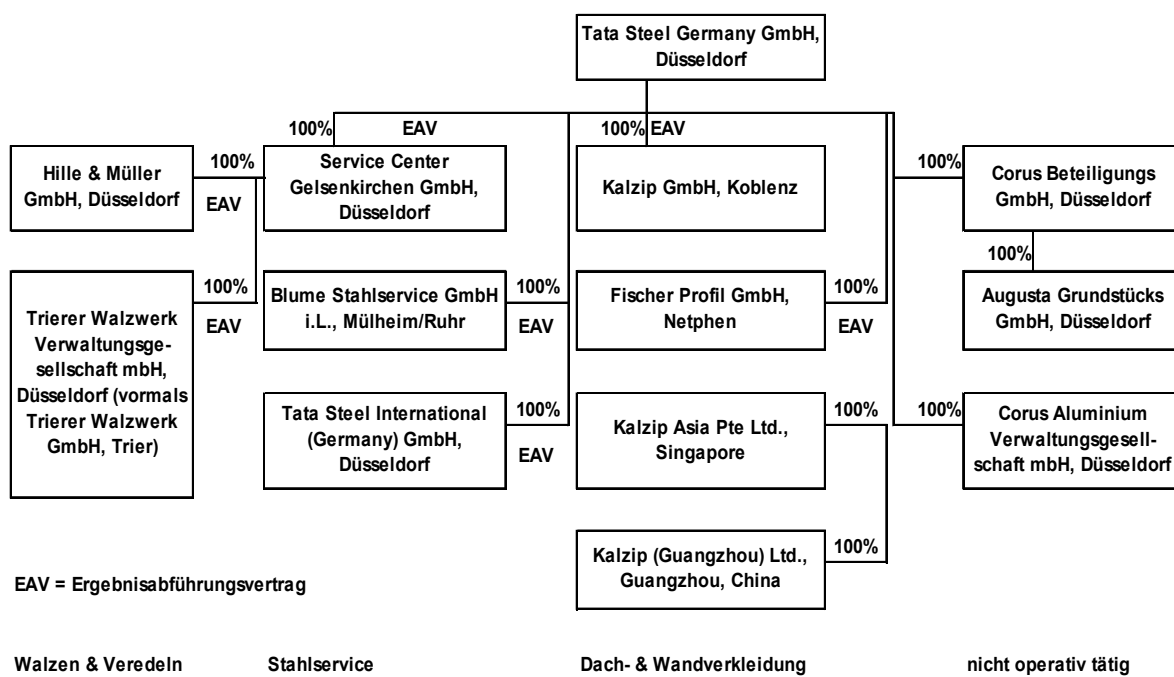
Tata Steel Germany GmbH, Düsseldorf

100% EAV

100% EAV

Hille & Müller GmbH, Düsseldorf

100% EAV

Service Center Gelsenkirchen GmbH, Düsseldorf

Kalzip GmbH, Koblenz

100%

Corus Beteiligungs GmbH, Düsseldorf

100%

Trierer Walzwerk Verwaltungsgesellschaft mbH, Düsseldorf (vormals Trierer Walzwerk GmbH, Trier)

100% EAV

Blume Stahlservice GmbH i.L., Mülheim/Ruhr

100% EAV

Fischer Profil GmbH, Netphen

100% EAV

Augusta Grundstücks GmbH, Düsseldorf

Tata Steel International (Germany) GmbH, Düsseldorf

100% EAV

Kalzip Asia Pte Ltd., Singapore

100%

100%

Corus Aluminium Verwaltungsgesellschaft mbH, Düsseldorf

Kalzip (Guangzhou) Ltd., Guangzhou, China

100%

EAV = Ergebnisabführungsvertrag

Walzen & Veredeln

Stahlservice

Dach- & Wandverkleidung

nicht operativ tätig